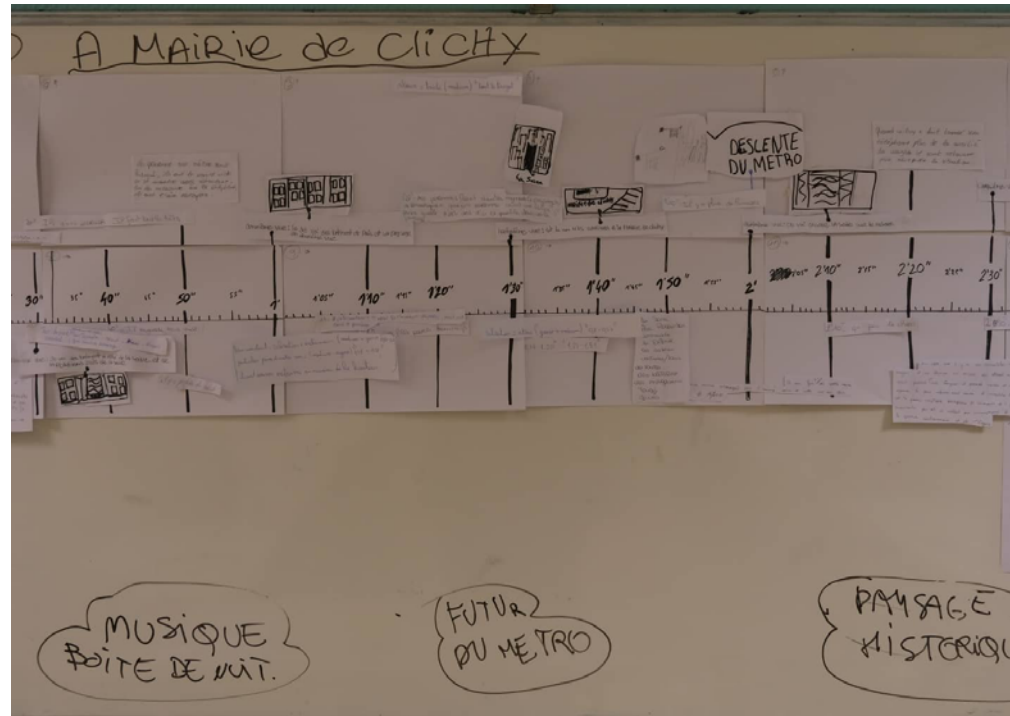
A MAIRIE de CLICHY

DESCENTE DU METRO

30" 35" 40" 45" 50" 55" 1' 1'05" 1'10" 1'15" 1'20" 1'30" 1'35" 1'40" 1'45" 1'50" 1'55" 2' 2'05" 2'10" 2'15" 2'20" 2'25" 2'30"

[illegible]

MUSIQUE BOITE DE NUIT.

FUTUR DU METRO

PAYSAGE HISTORIQ